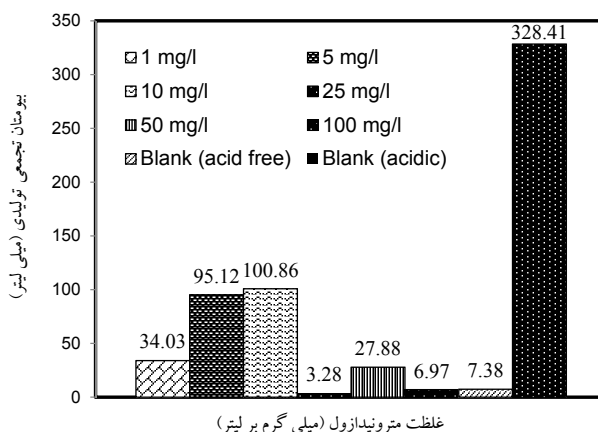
350
300
250
200
150
100
50
0

1 mg/l
5 mg/l
10 mg/l
25 mg/l
50 mg/l
100 mg/l
Blank (acid free)
Blank (acidic)

34.03
95.12
100.86
3.28
27.88
6.97
7.38
328.41

بیومتان تجمعی تولیدی (میلی لیتر)

غلظت مترونیدازول (میلی گرم بر لیتر)